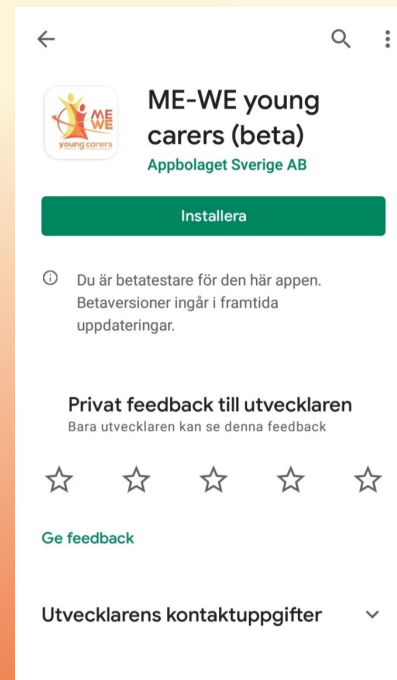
ME WE
young carers

ME-WE young carers (beta)
Appbolaget Sverige AB

Installera

Du är betatestare för den här appen. Betaversioner ingår i framtida uppdateringar.

Privat feedback till utvecklaren
Bara utvecklaren kan se denna feedback

Ge feedback

Utvecklarens kontaktuppgifter